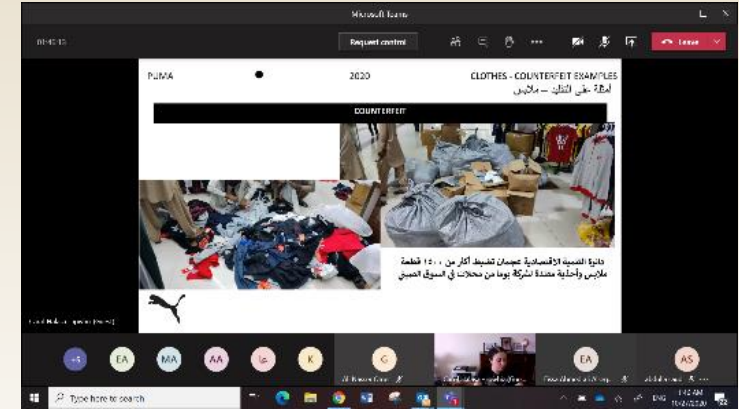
Microsoft Teams

01:40:15

Request control

Leave

PUMA

2020

CLOTHES - COUNTERFEIT EXAMPLES

أمثلة على التقليد – ملابس

COUNTERFEIT

دائرة التنمية الإقتصادية عجمان تضبط أكثر من ١٥٠٠ قطعة ملابس وأحذية مقلدة لشركة بوما من محلات في السوق الصيني

+4

EA

MA

AA

K

G

EA

AS

Type here to search

ENG